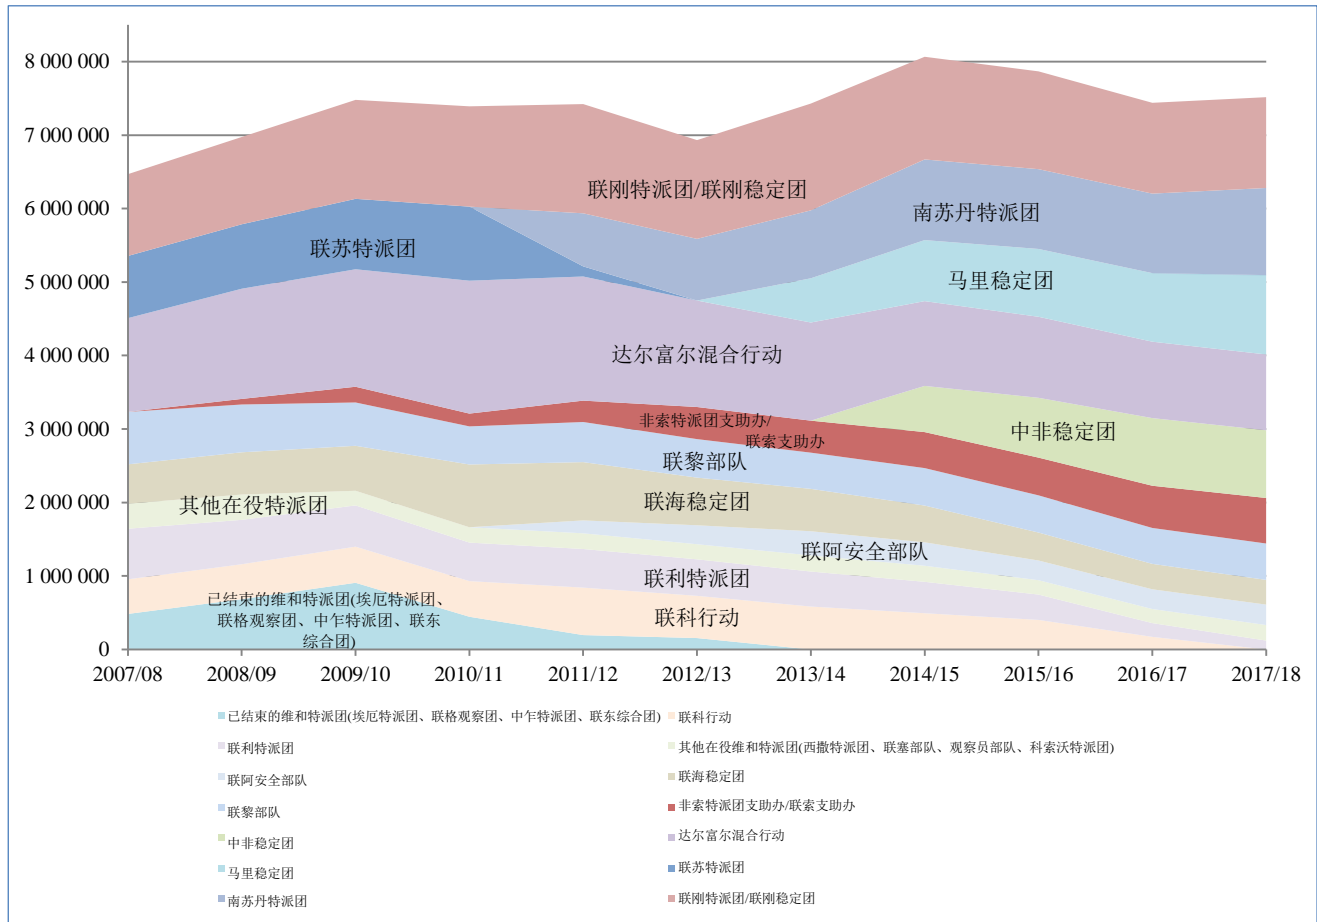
8 000 000
7 000 000
6 000 000
5 000 000
4 000 000
3 000 000
2 000 000
1 000 000
0

联刚特派团/联刚稳定团
南苏丹特派团
联苏特派团
马里稳定团
达尔富尔混合行动
非索特派团支助办/联索支助办
中非稳定团
联黎部队
其他在役特派团
联海稳定团
联阿安全部队
联利特派团
已结束的维和特派团(埃厄特派团、联格观察团、中乍特派团、联东综合团)
联科行动

2007/08
2008/09
2009/10
2010/11
2011/12
2012/13
2013/14
2014/15
2015/16
2016/17
2017/18

已结束的维和特派团(埃厄特派团、联格观察团、中乍特派团、联东综合团)
联科行动
联利特派团
其他在役维和特派团(西撒特派团、联塞部队、观察员部队、科索沃特派团)
联阿安全部队
联海稳定团
联黎部队
非索特派团支助办/联索支助办
中非稳定团
达尔富尔混合行动
马里稳定团
联苏特派团
南苏丹特派团
联刚特派团/联刚稳定团